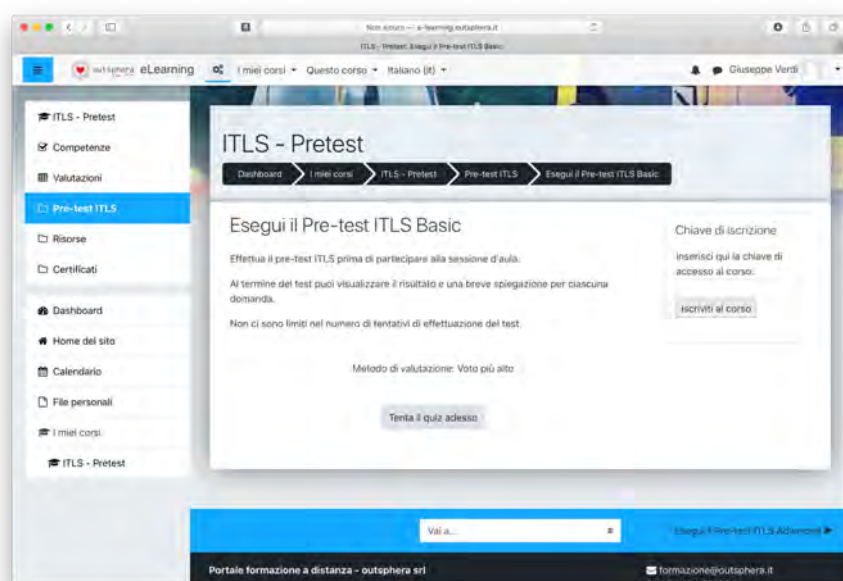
Non sicuro — e-learning.outsphera.it
ITLS - Pretest: Esegui il Pre-test ITLS Basic

outsphera eLearning
I miei corsi ▾ Questo corso ▾ Italiano (it) ▾
Giuseppe Verdi

ITLS - Pretest
Competenze
Valutazioni
Pre-test ITLS
Risorse
Certificati

Dashboard
Home del sito
Calendario
File personali
I miei corsi
ITLS - Pretest

ITLS - Pretest

Dashboard
I miei corsi
ITLS - Pretest
Pre-test ITLS
Esegui il Pre-test ITLS Basic

Esegui il Pre-test ITLS Basic

Effettua il pre-test ITLS prima di partecipare alla sessione d'aula.

Al termine del test puoi visualizzare il risultato e una breve spiegazione per ciascuna domanda.

Non ci sono limiti nel numero di tentativi di effettuazione del test.

Metodo di valutazione: Voto più alto

Tenta il quiz adesso

Chiave di iscrizione

Inserisci qui la chiave di accesso al corso:

Iscriviti al corso

Vai a...

Esegui il Pre-test ITLS Advanced ►

Portale formazione a distanza - outsphera srl

formazione@outsphera.it